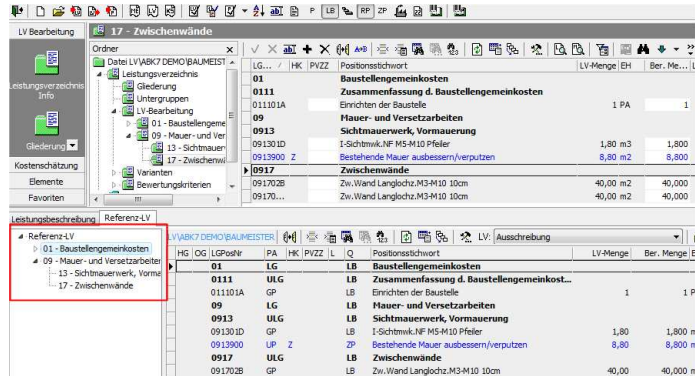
P LB RP ZP

LV Bearbeitung
17 - Zwischenwände

Leistungsverzeichnis Info
Gliederung
Kostenschätzung
Elemente
Favoriten

Ordner
Datei LV\ABK7 DEMO\BAUMEIST
Leistungsverzeichnis
Gliederung
Untergruppen
LV-Bearbeitung
01 - Baustellengeme
09 - Mauer- und Ver
13 - Sichtmauer
17 - Zwischenw
Varianten
Bewertungskriterien

| LG... | HK | PVZZ | Positionsstichwort | LV-Menge | EH | Ber. Me... | LV |
|---|---|---|---|---|---|---|---|
| 01 | | | Baustellengemeinkosten | | | | |
| 0111 | | | Zusammenfassung d. Baustellengemeinkosten | | | | |
| 011101A | | | Einrichten der Baustelle | 1 | PA | 1 | |
| 09 | | | Mauer- und Versetzarbeiten | | | | |
| 0913 | | | Sichtmauerwerk, Vormauerung | | | | |
| 091301D | | | I-Sichtmwk.NF M5-M10 Pfeiler | 1,80 | m3 | 1,800 | |
| 0913900 | Z | | Bestehende Mauer ausbessern/verputzen | 8,80 | m2 | 8,800 | |
| 0917 | | | Zwischenwände | | | | |
| 091702B | | | Zw.Wand Langlochz.M3-M10 10cm | 40,00 | m2 | 40,000 | |
| 09170... | | | Zw.Wand Langlochz.M3-M10 10cm | 40,00 | m2 | 40,000 | |

Leistungsbeschreibung
Referenz-LV

Referenz-LV
01 - Baustellengemeinkosten
09 - Mauer- und Versetzarbeiten
13 - Sichtmauerwerk, Vorma
17 - Zwischenwände

LV\ABK7 DEMO\BAUMEISTER
LV: Ausschreibung

| HG | OG | LGPosNr | PA | HK | PVZZ | L | Q | Positionsstichwort | LV-Menge | Ber. Menge | E |
|---|---|---|---|---|---|---|---|---|---|---|---|
| | | 01 | LG | | | | LB | Baustellengemeinkosten | | | |
| | | 0111 | ULG | | | | LB | Zusammenfassung d. Baustellengemeinkost... | | | |
| | | 011101A | GP | | | | LB | Einrichten der Baustelle | 1 | 1 | P |
| | | 09 | LG | | | | LB | Mauer- und Versetzarbeiten | | | |
| | | 0913 | ULG | | | | LB | Sichtmauerwerk, Vormauerung | | | |
| | | 091301D | GP | | | | LB | I-Sichtmwk.NF M5-M10 Pfeiler | 1,80 | 1,800 | m |
| | | 0913900 | UP | Z | | | ZP | Bestehende Mauer ausbessern/verputzen | 8,80 | 8,800 | m |
| | | 0917 | ULG | | | | LB | Zwischenwände | | | |
| | | 091702B | GP | | | | LB | Zw.Wand Langlochz.M3-M10 10cm | 40,00 | 40,000 | m |